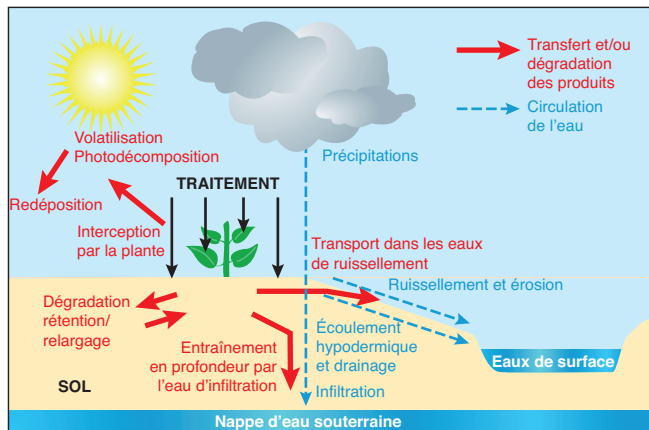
Transfert et/ou dégradation des produits

Circulation de l'eau

Volatilisation
Photodécomposition

Précipitations

Redéposition

TRAITEMENT

Interception par la plante

Transport dans les eaux de ruissellement

Ruissellement et érosion

Dégradation rétention/ relargage

Écoulement hypodermique et drainage

Entraînement en profondeur par l'eau d'infiltration

Eaux de surface

SOL

Infiltration

Nappe d'eau souterraine